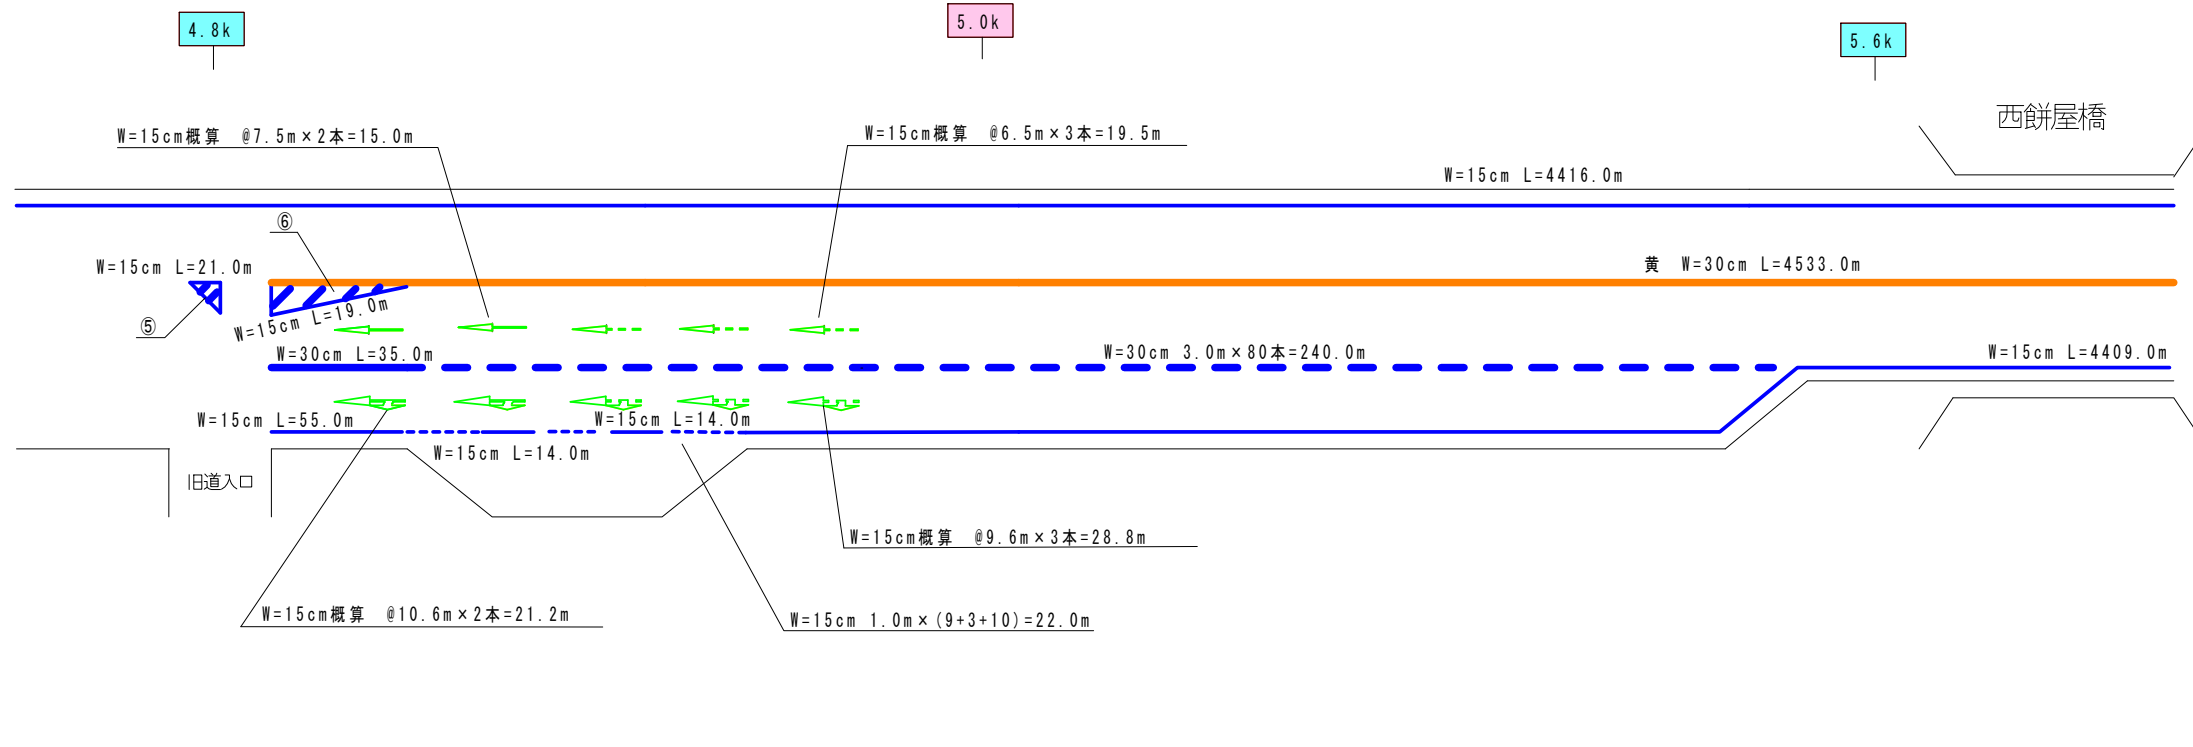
4.8k

5.0k

5.6k

W=15cm概算 @7.5m×2本=15.0m

W=15cm概算 @6.5m×3本=19.5m

西餅屋橋

W=15cm L=4416.0m

⑥

W=15cm L=21.0m

黄 W=30cm L=4533.0m

W=15cm L=19.0m

⑤

W=30cm L=35.0m

W=30cm 3.0m×80本=240.0m

W=15cm L=4409.0m

W=15cm L=14.0m

W=15cm L=55.0m

W=15cm L=14.0m

旧道入口

W=15cm概算 @9.6m×3本=28.8m

W=15cm概算 @10.6m×2本=21.2m

W=15cm 1.0m×(9+3+10)=22.0m